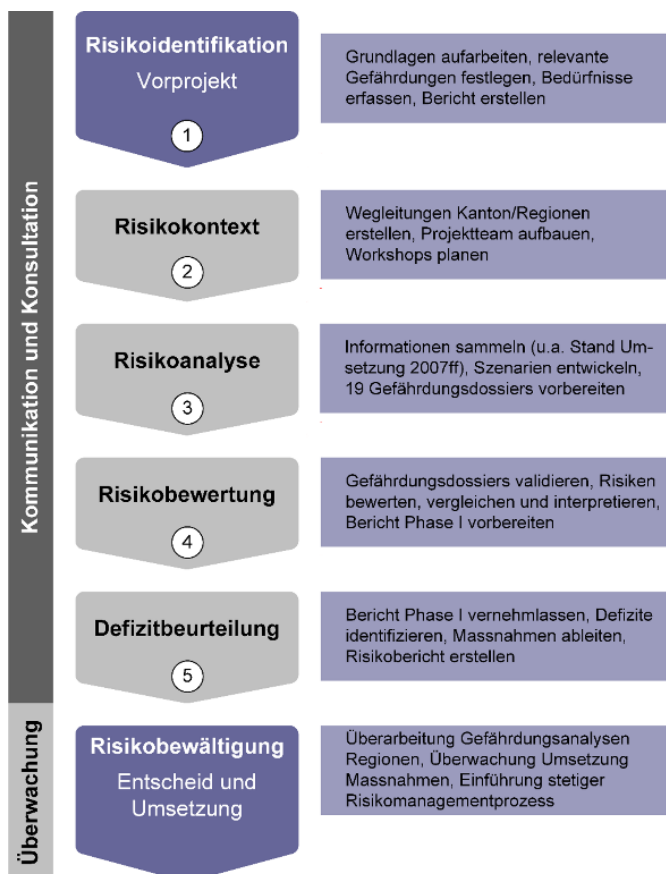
Kommunikation und Konsultation

Risikoidentifikation
Vorprojekt
1

Grundlagen aufarbeiten, relevante Gefährdungen festlegen, Bedürfnisse erfassen, Bericht erstellen

Risikokontext
2

Wegleitungen Kanton/Regionen erstellen, Projektteam aufbauen, Workshops planen

Risikoanalyse
3

Informationen sammeln (u.a. Stand Umsetzung 2007ff), Szenarien entwickeln, 19 Gefährdungsdossiers vorbereiten

Risikobewertung
4

Gefährdungsdossiers validieren, Risiken bewerten, vergleichen und interpretieren, Bericht Phase I vorbereiten

Defizitbeurteilung
5

Bericht Phase I vernehmlassen, Defizite identifizieren, Massnahmen ableiten, Risikobericht erstellen

Überwachung

Risikobewältigung
Entscheid und Umsetzung

Überarbeitung Gefährdungsanalysen Regionen, Überwachung Umsetzung Massnahmen, Einführung stetiger Risikomanagementprozess